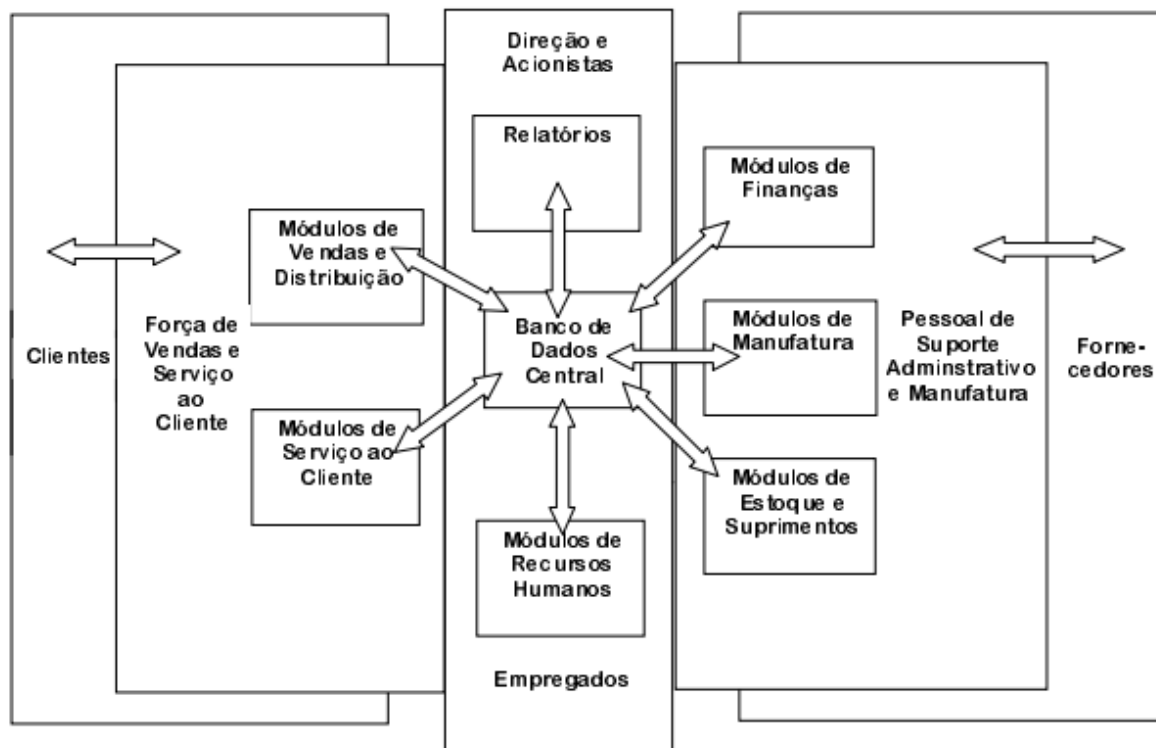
Direção e Acionistas

Relatórios

Módulos de Finanças

Módulos de Vendas e Distribuição

Clientes

Força de Vendas e Serviço ao Cliente

Banco de Dados Central

Módulos de Manufatura

Pessoal de Suporte Adminstrativo e Manufatura

Fornecedores

Módulos de Serviço ao Cliente

Módulos de Estoque e Suprimentos

Módulos de Recursos Humanos

Empregados